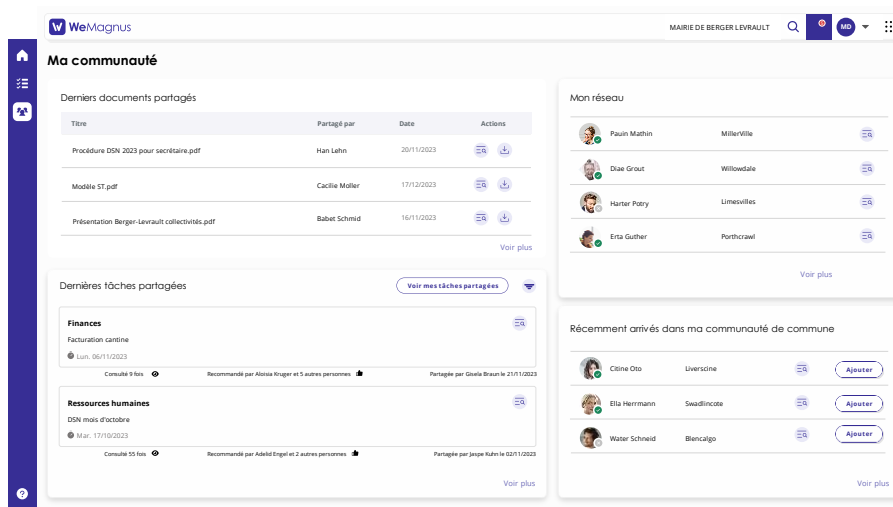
WeMagnus

MAIRIE DE BERGER LEVRAULT

MD

Ma communauté

Derniers documents partagés

| Titre | Partagé par | Date | Actions |
|---|---|---|---|
| Procédure DSN 2023 pour secrétaire.pdf | Han Lehn | 20/11/2023 | |
| Modèle ST.pdf | Cacilie Moller | 17/12/2023 | |
| Présentation Berger-Levrault collectivités.pdf | Babet Schmid | 16/11/2023 | |

Voir plus

Dernières tâches partagées

Voir mes tâches partagées

Finances

Facturation cantine

Lun. 06/11/2023

Consulté 9 fois

Recommandé par Aloisia Kruger et 5 autres personnes

Partagée par Gisela Braun le 21/11/2023

Ressources humaines

DSN mois d'octobre

Mar. 17/10/2023

Consulté 55 fois

Recommandé par Adelid Engel et 2 autres personnes

Partagée par Jaspe Kuhn le 02/11/2023

Voir plus

Mon réseau

Pauin Mathin MillerVille

Diae Grout Willowdale

Harter Potry Limesvilles

Erta Guther Porthcrawl

Voir plus

Récemment arrivés dans ma communauté de commune

Citine Oto Liverscine Ajouter

Ella Herrmann Swadlincote Ajouter

Water Schneid Blencalgo Ajouter

Voir plus